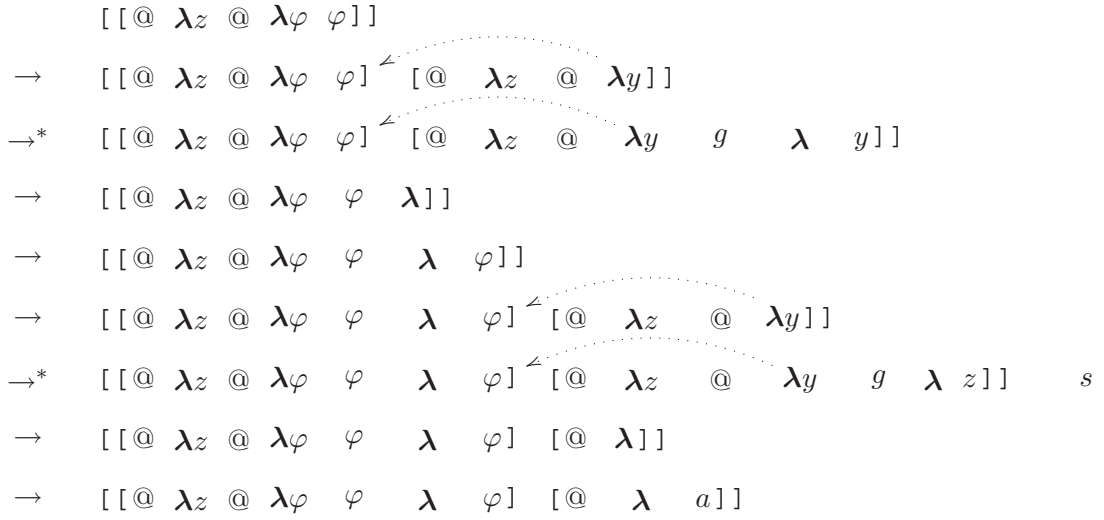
$[[@\ \boldsymbol{\lambda} z\ @\ \boldsymbol{\lambda}\varphi\ \varphi]]$

$\rightarrow\ [[@\ \boldsymbol{\lambda} z\ @\ \boldsymbol{\lambda}\varphi\ \varphi]\ [@\ \boldsymbol{\lambda} z\ @\ \boldsymbol{\lambda} y]]$

$\rightarrow^*\ [[@\ \boldsymbol{\lambda} z\ @\ \boldsymbol{\lambda}\varphi\ \varphi]\ [@\ \boldsymbol{\lambda} z\ @\ \boldsymbol{\lambda} y\ g\ \boldsymbol{\lambda}\ y]]$

$\rightarrow\ [[@\ \boldsymbol{\lambda} z\ @\ \boldsymbol{\lambda}\varphi\ \varphi\ \boldsymbol{\lambda}]]$

$\rightarrow\ [[@\ \boldsymbol{\lambda} z\ @\ \boldsymbol{\lambda}\varphi\ \varphi\ \boldsymbol{\lambda}\ \varphi]]$

$\rightarrow\ [[@\ \boldsymbol{\lambda} z\ @\ \boldsymbol{\lambda}\varphi\ \varphi\ \boldsymbol{\lambda}\ \varphi]\ [@\ \boldsymbol{\lambda} z\ @\ \boldsymbol{\lambda} y]]$

$\rightarrow^*\ [[@\ \boldsymbol{\lambda} z\ @\ \boldsymbol{\lambda}\varphi\ \varphi\ \boldsymbol{\lambda}\ \varphi]\ [@\ \boldsymbol{\lambda} z\ @\ \boldsymbol{\lambda} y\ g\ \boldsymbol{\lambda}\ z]]\ \ s$

$\rightarrow\ [[@\ \boldsymbol{\lambda} z\ @\ \boldsymbol{\lambda}\varphi\ \varphi\ \boldsymbol{\lambda}\ \varphi]\ [@\ \boldsymbol{\lambda}]]$

$\rightarrow\ [[@\ \boldsymbol{\lambda} z\ @\ \boldsymbol{\lambda}\varphi\ \varphi\ \boldsymbol{\lambda}\ \varphi]\ [@\ \boldsymbol{\lambda}\ a]]$